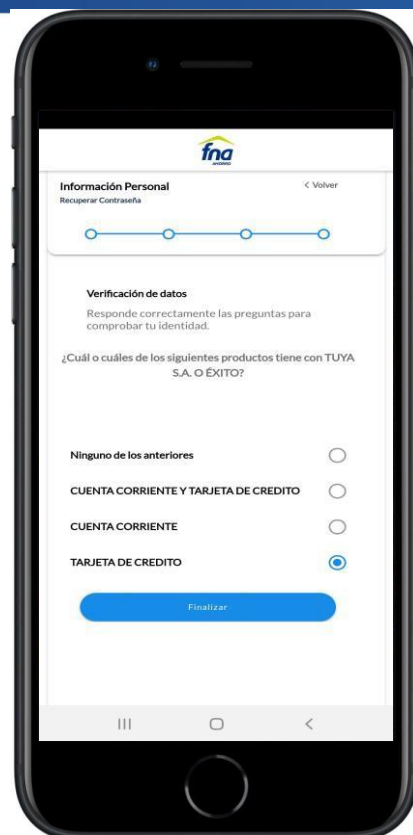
fna

Información Personal
< Volver
Recuperar Contraseña

Verificación de datos
Responde correctamente las preguntas para comprobar tu identidad.

¿Cuál o cuáles de los siguientes productos tiene con TUYA S.A. O ÉXITO?

Ninguno de los anteriores
CUENTA CORRIENTE Y TARJETA DE CREDITO
CUENTA CORRIENTE
TARJETA DE CREDITO

Finalizar